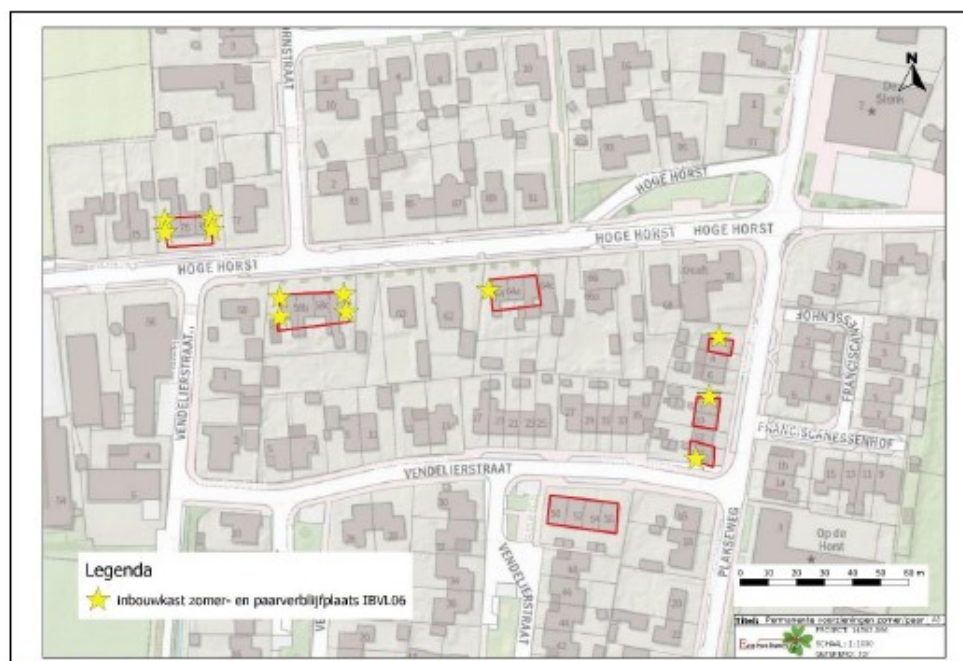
N

De Steek

HOGE HORST

HOGE HORST

HOGE HORST

HOGE HORST

VENDELIERSTRAAT

VENDELIERSTRAAT

VENDELIERSTRAAT

FRANCISCANESSENHOF

FRANCISCANESSENHOF

PLAKSEWEG

Op de Horst

Legenda

Inbouwkast zomer- en paarverblijfplaats IBVL06

0 10 20 30 40 50 60 m

Titel: Permanente voorzieningen zomer/paar

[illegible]